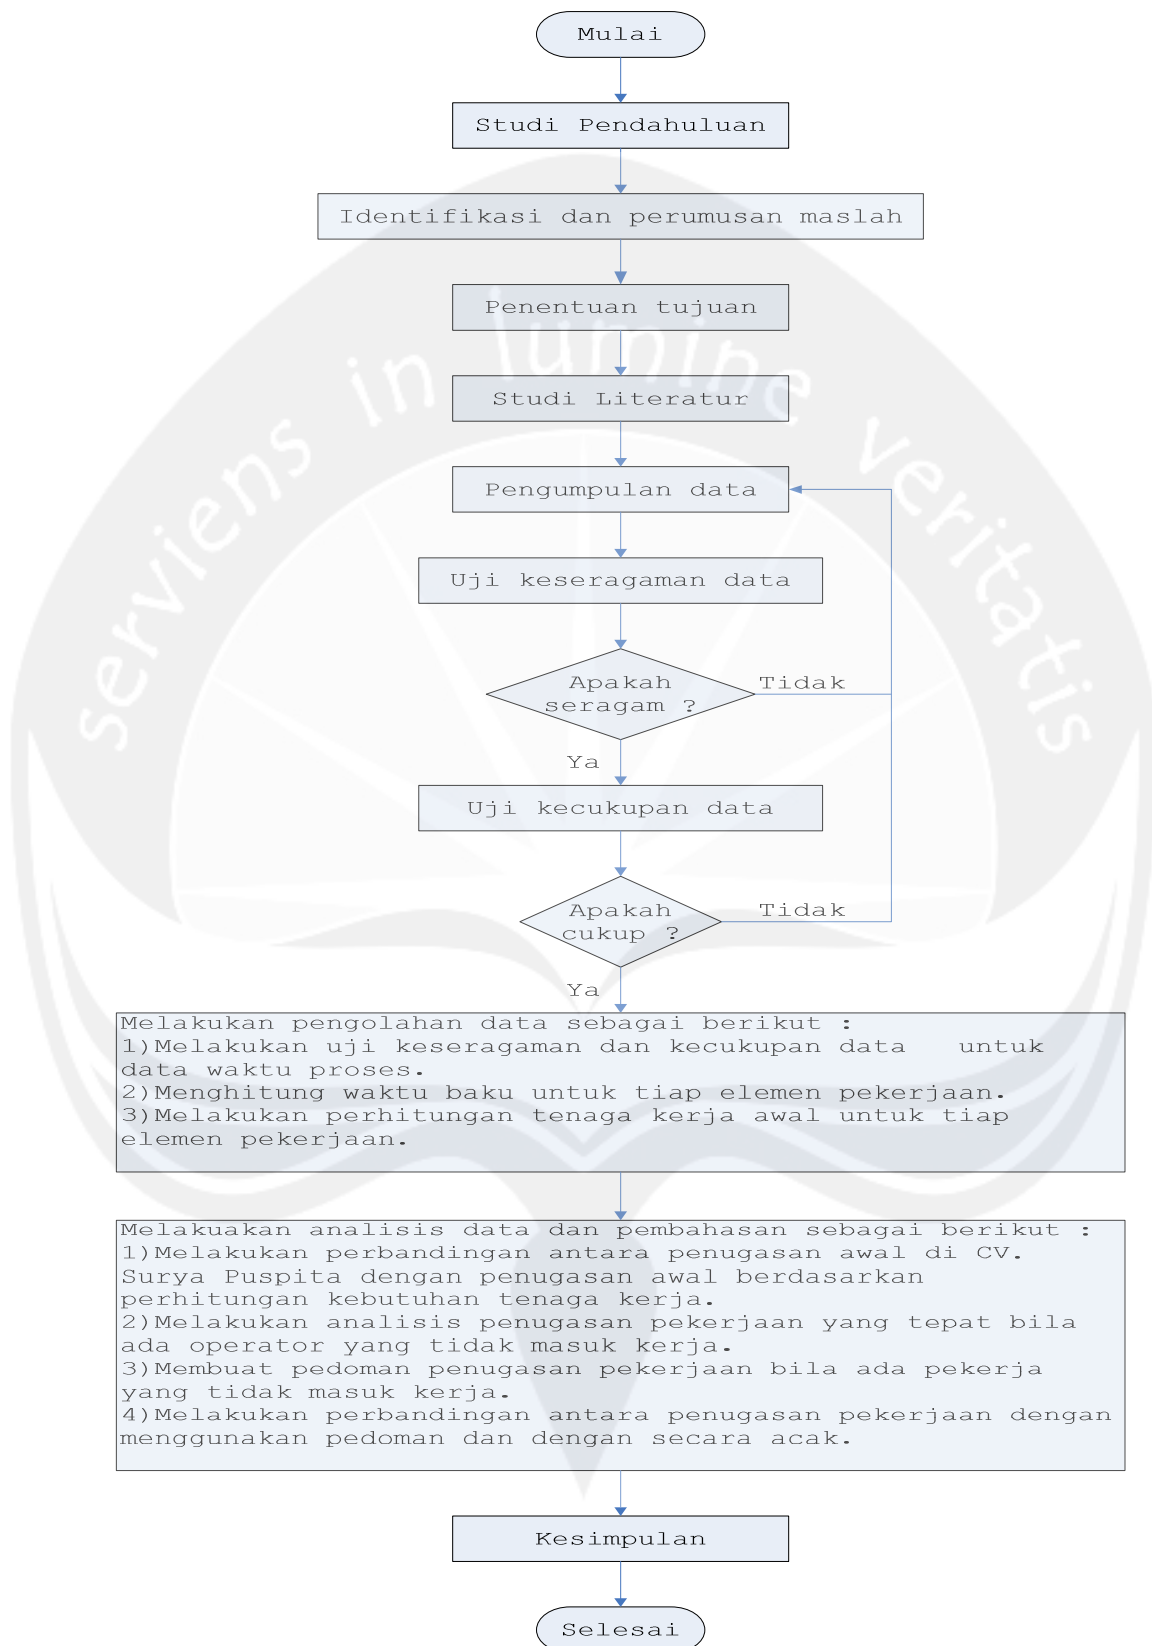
servien in lumine veritatis

Mulai

Studi Pendahuluan

Identifikasi dan perumusan maslah

Penentuan tujuan

Studi Literatur

Pengumpulan data

Uji keseragaman data

Apakah seragam ?

Tidak

Ya

Uji kecukupan data

Apakah cukup ?

Tidak

Ya

Melakukan pengolahan data sebagai berikut :
1)Melakukan uji keseragaman dan kecukupan data untuk data waktu proses.
2)Menghitung waktu baku untuk tiap elemen pekerjaan.
3)Melakukan perhitungan tenaga kerja awal untuk tiap elemen pekerjaan.

Melakuakan analisis data dan pembahasan sebagai berikut :
1)Melakukan perbandingan antara penugasan awal di CV. Surya Puspita dengan penugasan awal berdasarkan perhitungan kebutuhan tenaga kerja.
2)Melakukan analisis penugasan pekerjaan yang tepat bila ada operator yang tidak masuk kerja.
3)Membuat pedoman penugasan pekerjaan bila ada pekerja yang tidak masuk kerja.
4)Melakukan perbandingan antara penugasan pekerjaan dengan menggunakan pedoman dan dengan secara acak.

Kesimpulan

Selesai